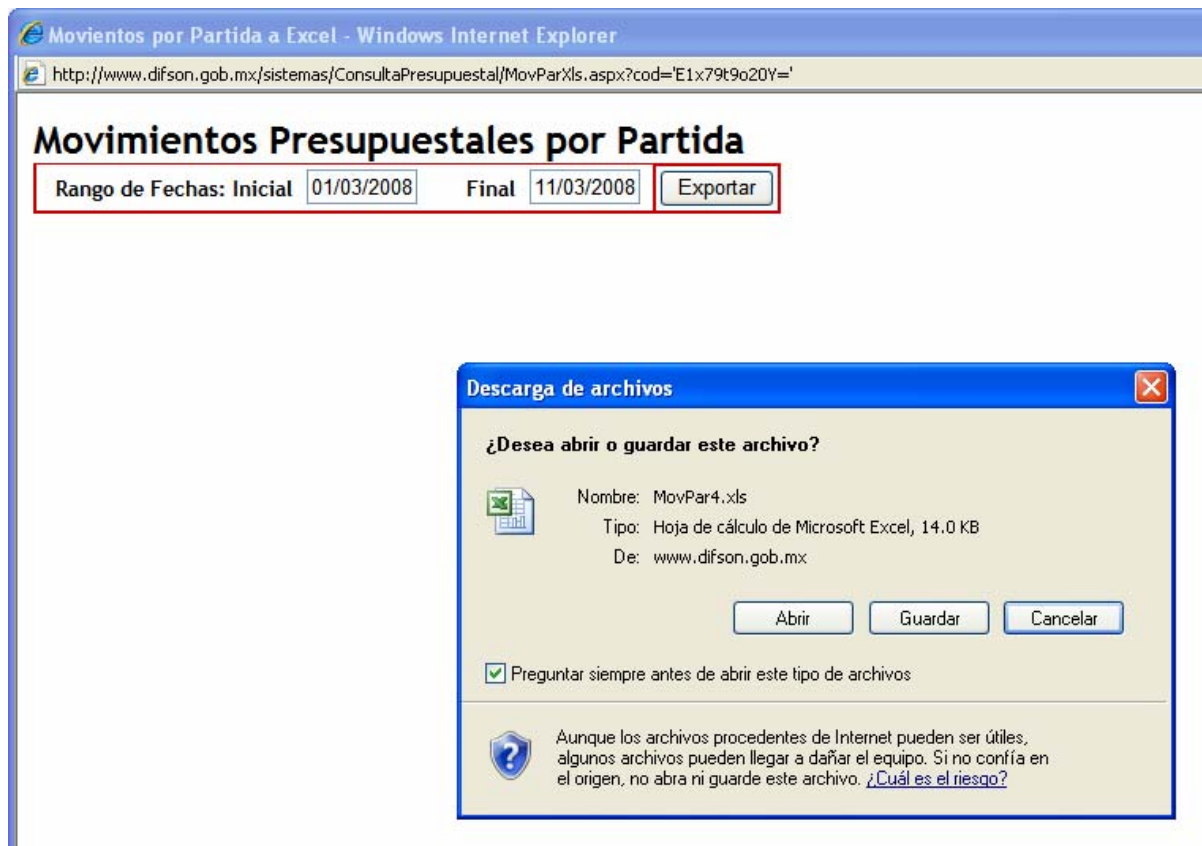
Movientos por Partida a Excel - Windows Internet Explorer

http://www.difson.gob.mx/sistemas/ConsultaPresupuestal/MovParXls.aspx?cod='E1x79t9o20Y='

Movimientos Presupuestales por Partida

Rango de Fechas: Inicial 01/03/2008 Final 11/03/2008 Exportar

Descarga de archivos

¿Desea abrir o guardar este archivo?

Nombre: MovPar4.xls
Tipo: Hoja de cálculo de Microsoft Excel, 14.0 KB
De: www.difson.gob.mx

Abrir Guardar Cancelar

Preguntar siempre antes de abrir este tipo de archivos

Aunque los archivos procedentes de Internet pueden ser útiles, algunos archivos pueden llegar a dañar el equipo. Si no confía en el origen, no abra ni guarde este archivo. ¿Cuál es el riesgo?